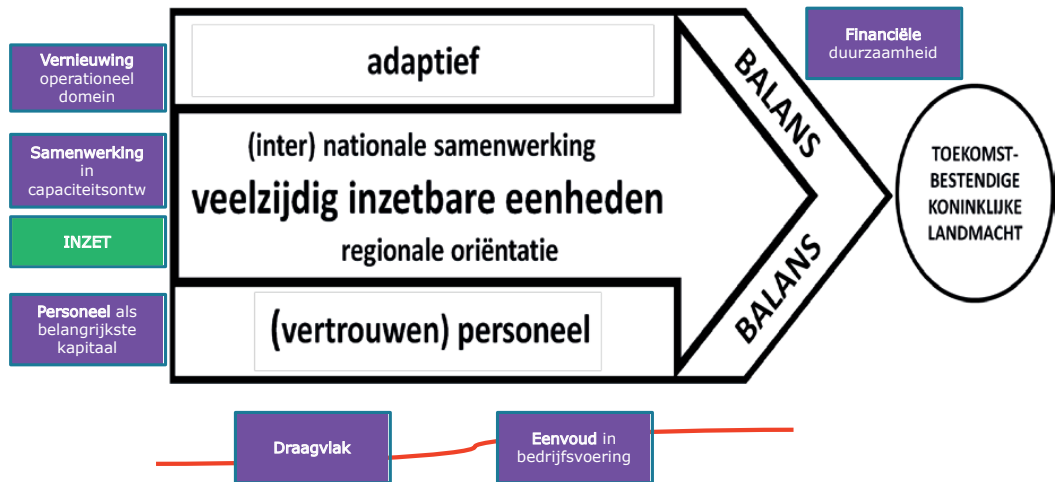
Vernieuwing operationeel domein

Samenwerking in capaciteitsontw

INZET

Personeel als belangrijkste kapitaal

adaptief

(inter) nationale samenwerking

veelzijdig inzetbare eenheden

regionale oriëntatie

(vertrouwen) personeel

BALANS

BALANS

Financiële duurzaamheid

TOEKOMST-BESTENDIGE KONINKLIJKE LANDMACHT

Draagvlak

Eenvoud in bedrijfsvoering